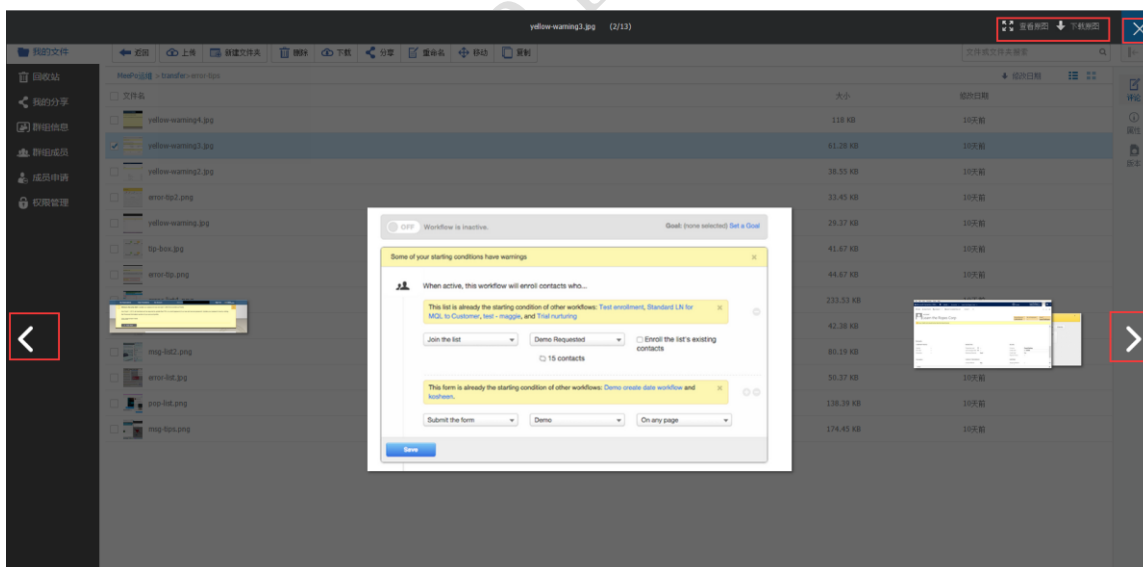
yellow-warning3.jpg (2/13)

查看原图 下载原图

我的文件
回收站
我的分享
群组信息
群组成员
成员申请
权限管理

返回 上传 新建文件夹 删除 下载 分享 重命名 移动 复制

文件或文件夹搜索

MeePo运维 > transfer > error-tips

按修改日期

文件名 大小 修改日期

| 文件名 | 大小 | 修改日期 |
|---|---|---|
| yellow-warning4.jpg | 118 KB | 10天前 |
| yellow-warning3.jpg | 61.28 KB | 10天前 |
| yellow-warning2.jpg | 38.53 KB | 10天前 |
| error-tip2.png | 33.45 KB | 10天前 |
| yellow-warning.jpg | 29.37 KB | 10天前 |
| tip-box.jpg | 41.67 KB | 10天前 |
| error-tip.png | 44.67 KB | 10天前 |
| | 233.53 KB | 10天前 |
| | 42.38 KB | 10天前 |
| msg-list2.png | 80.19 KB | 10天前 |
| error-list.jpg | 50.37 KB | 10天前 |
| pop-list.png | 138.39 KB | 10天前 |
| msg-tips.png | 174.45 KB | 10天前 |

评论
属性
版本

OFF Workflow is inactive.
Goal: (none selected) Set a Goal

Some of your starting conditions have warnings

When active, this workflow will enroll contacts who...

This list is already the starting condition of other workflows: Test enrollment, Standard LN for MQL to Customer, test - maggie, and Trial nurturing

Join the list
Demo Requested
Enroll the list's existing contacts
15 contacts

This form is already the starting condition of other workflows: Demo create date workflow and kosheen.

Submit the form
Demo
On any page

Save